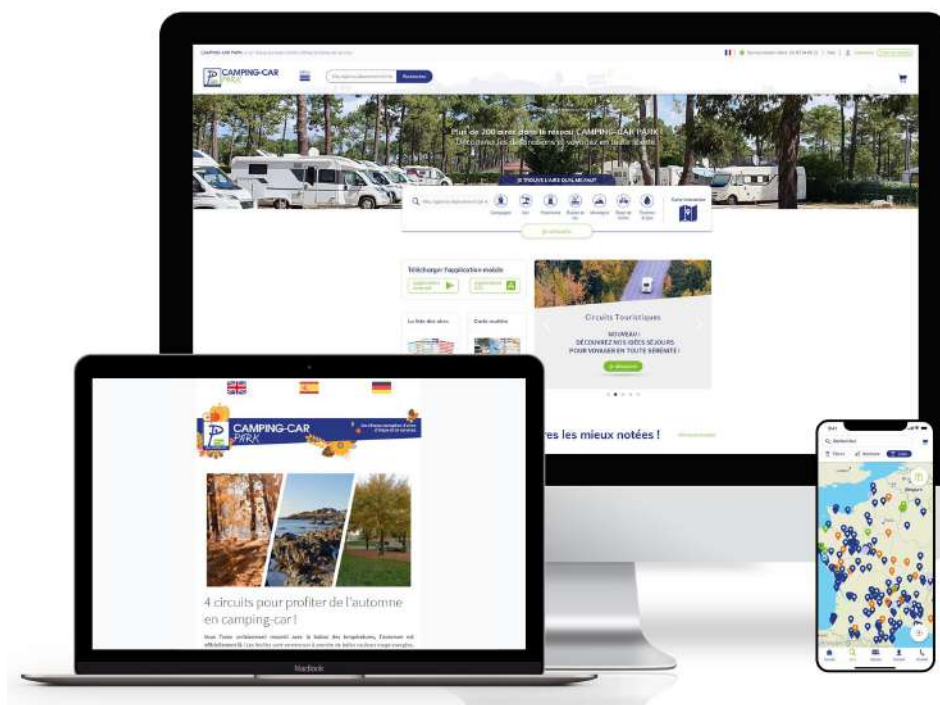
CAMPING-CAR PARK

Plus de 200 aires dans le réseau CAMPING-CAR PARK !

JE TROUVE L'AIRE QU'IL ME FAUT

Campagne

Mer

Montagne

Carte interactive

Télécharger l'application mobile

Circuits Touristiques

NOUVEAU :
DÉCOUVREZ NOS IDÉES SÉJOURS
POUR VOYAGER EN TOUTE SÉRÉNITÉ !

Je découvre

La liste des aires

Carte routière

res les mieux notées !

CAMPING-CAR PARK

4 circuits pour profiter de l'automne en camping-car !

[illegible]

MacBook